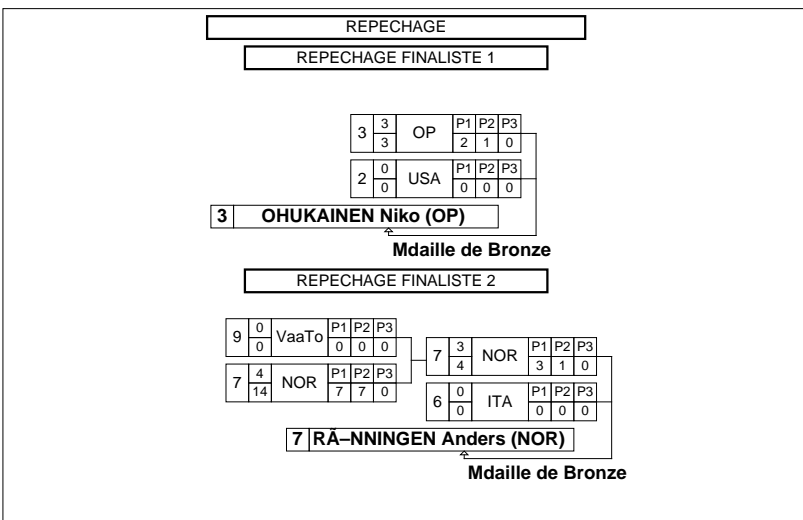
REPECHAGE

REPECHAGE FINALISTE 1

| 3 | $\frac{3}{3}$ | OP | P1 2 | P2 1 | P3 0 |
|---|---|---|---|---|---|
| 2 | $\frac{0}{0}$ | USA | P1 0 | P2 0 | P3 0 |

3 OHUKAINEN Niko (OP)

Mdaille de Bronze

REPECHAGE FINALISTE 2

| 9 | $\frac{0}{0}$ | VaaTo | P1 0 | P2 0 | P3 0 |
|---|---|---|---|---|---|
| 7 | $\frac{4}{14}$ | NOR | P1 7 | P2 7 | P3 0 |

| 7 | $\frac{3}{4}$ | NOR | P1 3 | P2 1 | P3 0 |
|---|---|---|---|---|---|
| 6 | $\frac{0}{0}$ | ITA | P1 0 | P2 0 | P3 0 |

7 RÃ–NNINGEN Anders (NOR)

Mdaille de Bronze